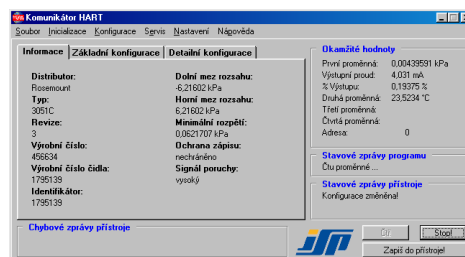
Komunikátor HART

Soubor Inicializace Konfigurace Servis Nastavení Nápověda

Informace | Základní konfigurace | Detailní konfigurace

Distributor:
Rosemount
Typ:
3051C
Revize:
3
Výrobní číslo:
456634
Výrobní číslo čidla:
1795139
Identifikátor:
1795139

Dolní mez rozsahu:
-6,21602 kPa
Horní mez rozsahu:
6,21602 kPa
Minimální rozpětí:
0,0621707 kPa
Ochrana zápisu:
nechráněno
Signál poruchy:
vysoký

Okamžité hodnoty

| | |
|---|---|
| První proměnná: | 0,00439591 kPa |
| Výstupní proud: | 4,031 mA |
| % Výstupu: | 0,19375 % |
| Druhá proměnná: | 23,5234 °C |
| Třetí proměnná: | |
| Čtvrtá proměnná: | |
| Adresa: | 0 |

Stavové zprávy programu
Čtu proměnné ...

Stavové zprávy přístroje
Konfigurace změněna!

Chybové zprávy přístroje

Stop
Zapiš do přístroje!